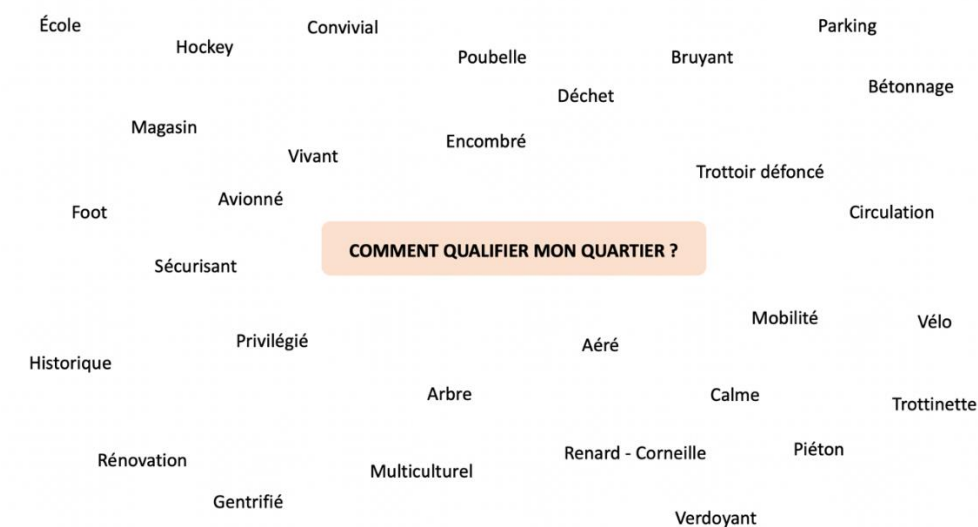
École
Hockey
Convivial
Poubelle
Bruyant
Parking
Déchet
Bétonnage
Magasin
Encombré
Vivant
Trottoir défoncé
Avionné
Foot
Circulation
COMMENT QUALIFIER MON QUARTIER ?
Sécurisant
Mobilité
Vélo
Privilégié
Aéré
Historique
Arbre
Calme
Trottinette
Rénovation
Renard - Corneille
Piéton
Multiculturel
Gentrifié
Verdoyant